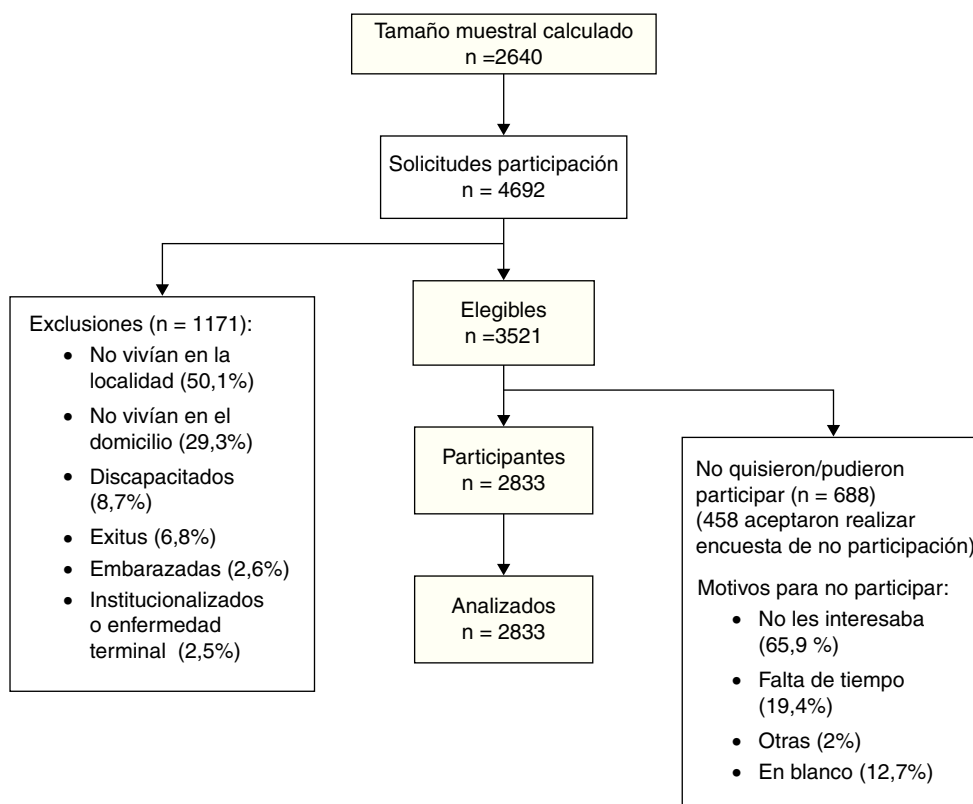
Tamaño muestral calculado
n =2640

Solicitudes participación
n = 4692

Exclusiones (n = 1171):
- No vivían en la localidad (50,1%)
- No vivían en el domicilio (29,3%)
- Discapacitados (8,7%)
- Exitus (6,8%)
- Embarazadas (2,6%)
- Institucionalizados o enfermedad terminal (2,5%)

Elegibles
n =3521

Participantes
n = 2833

Analizados
n = 2833

No quisieron/pudieron participar (n = 688)
(458 aceptaron realizar encuesta de no participación)

Motivos para no participar:
- No les interesaba (65,9 %)
- Falta de tiempo (19,4%)
- Otras (2%)
- En blanco (12,7%)